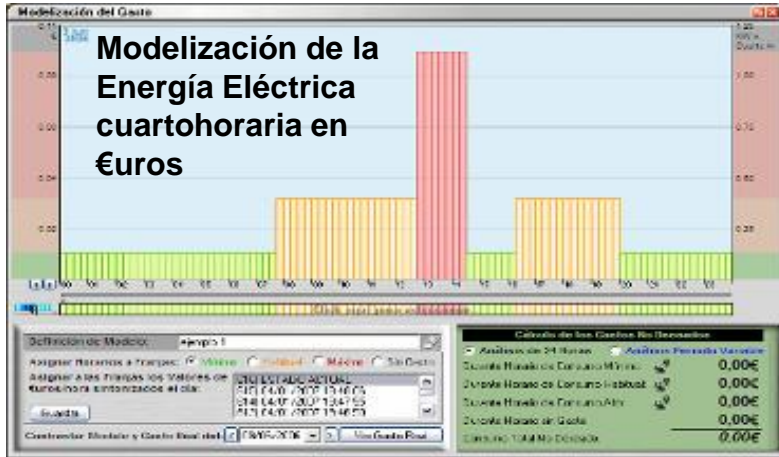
Modelización del Gasto

Modelización de la Energía Eléctrica cuartohoraria en €uros

Definición de Modelo:
Asignar Horarios a Franjas: Mínimo Habitual Máximo Sin Gasto
Asignar a las Franjas los Valores de €uros/hora sincronizados el día:
Guardar
Contrastar Modelo y Gasto Real del 09/05/2006 Ver Gasto Real

Cálculo de los Gastos No Deseados
Análisis de 24 Horas
Análisis Periodo Variable
Durante Horario de Consumo Mínimo 0,00€
Durante Horario de Consumo Habitual 0,00€
Durante Horario de Consumo Alto 0,00€
Durante Horario sin Gasto 0,00€
Consumo Total No Deseado 0,00€